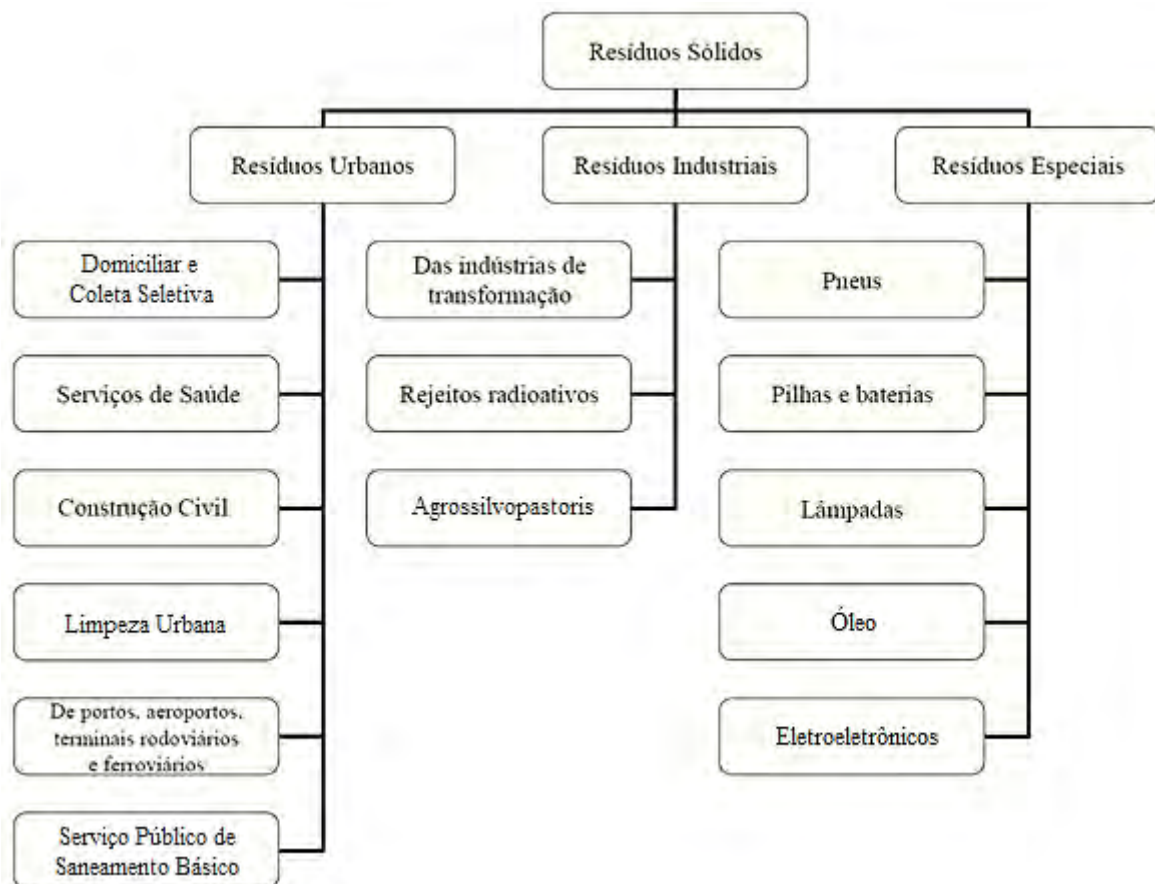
Resíduos Sólidos

Resíduos Urbanos

Resíduos Industriais

Resíduos Especiais

Domiciliar e Coleta Seletiva

Serviços de Saúde

Construção Civil

Limpeza Urbana

De portos, aeroportos, terminais rodoviários e ferroviários

Serviço Público de Saneamento Básico

Das indústrias de transformação

Rejeitos radioativos

Agrossilvopastoris

Pneus

Pilhas e baterias

Lâmpadas

Óleo

Eletroeletrônicos